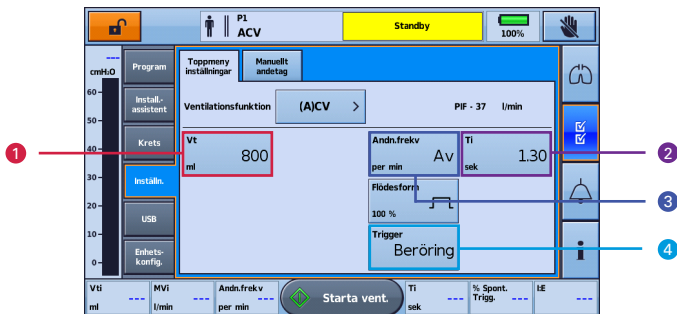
P1
ACV
Standby
100%

cmH₂O
60
50
40
30
20
10
0

Program
Install.-assistent
Krets
Inställn.
USB
Enhets-konfig.

Toppmeny inställningar
Manuellt andetag

Ventilationsfunktion
(A)CV
PIF - 37 l/min

Vt
ml
800

Andn.frekv
per min
Av

Ti
sek
1.30

Flödesform
100 %

Trigger
Beröring

1
2
3
4

| Vti ml --- | MVi l/min --- | Andn.frekv per min --- | Starta vent. | Ti sek --- | % Spont. Trigg. --- | I:E --- |